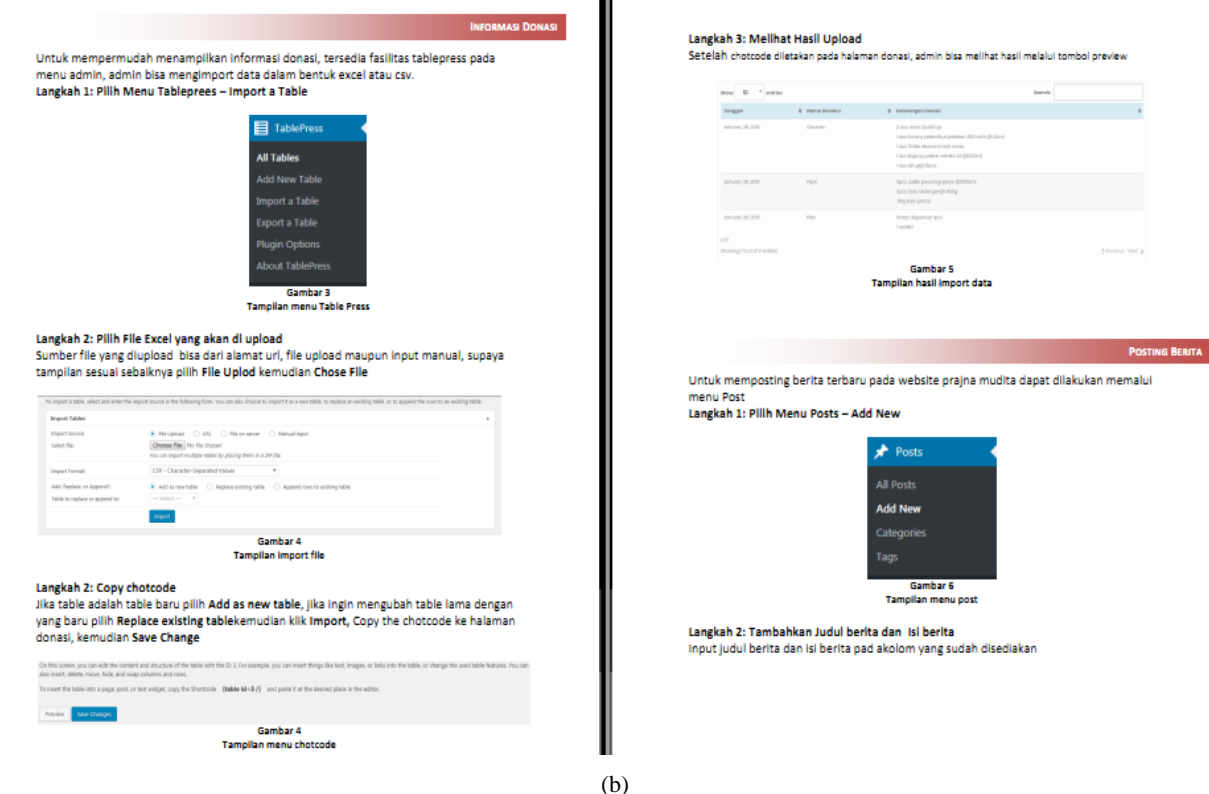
INFORMASI DONASI

Untuk mempermudah menampilkan informasi donasi, tersedia fasilitas tablepress pada menu admin, admin bisa mengimport data dalam bentuk excel atau csv.
Langkah 1: Pilih Menu Tableprees – Import a Table

TablePress
All Tables
Add New Table
Import a Table
Export a Table
Plugin Options
About TablePress

Gambar 3
Tampilan menu Table Press

Langkah 2: Pilih File Excel yang akan di upload
Sumber file yang diupload bisa dari alamat url, file upload maupun input manual, supaya tampilan sesuai sebaiknya pilih File Uplod kemudian Chose File

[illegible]
Import Tables
Import Source: File Upload URL File on server Manual Input
Select file: Choose File No file chosen
You can import multiple tables by placing them in a ZIP file.
Import Format: CSV - Character-Separated Values
Add, Replace, or Append? Add as new table Replace existing table Append rows to existing table
Table to replace or append to: — Select —
Import

Gambar 4
Tampilan import file

Langkah 2: Copy chotcode
Jika table adalah table baru pilih Add as new table, jika ingin mengubah table lama dengan yang baru pilih Replace existing tablekemudian klik Import, Copy the chotcode ke halaman donasi, kemudian Save Change

On this screen, you can edit the content and structure of the table with the ID 3. For example, you can insert things like text, images, or links into the table, or change the used table features. You can also insert, delete, move, hide, and swap columns and rows.
To insert the table into a page, post, or text widget, copy the Shortcode [table id=3 /] and paste it at the desired place in the editor.
Preview Save Changes

Gambar 4
Tampilan menu chotcode

Langkah 3: Melihat Hasil Upload
Setelah chotcode diletakan pada halaman donasi, admin bisa melihat hasil melalui tombol preview

Show 10 entries Search:
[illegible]

Gambar 5
Tampilan hasil import data

POSTING BERITA

Untuk memposting berita terbaru pada website prajna mudita dapat dilakukan memalui menu Post
Langkah 1: Pilih Menu Posts – Add New

Posts
All Posts
Add New
Categories
Tags

Gambar 6
Tampilan menu post

Langkah 2: Tambahkan Judul berita dan Isi berita
Input judul berita dan isi berita pad akolom yang sudah disediakan

(b)